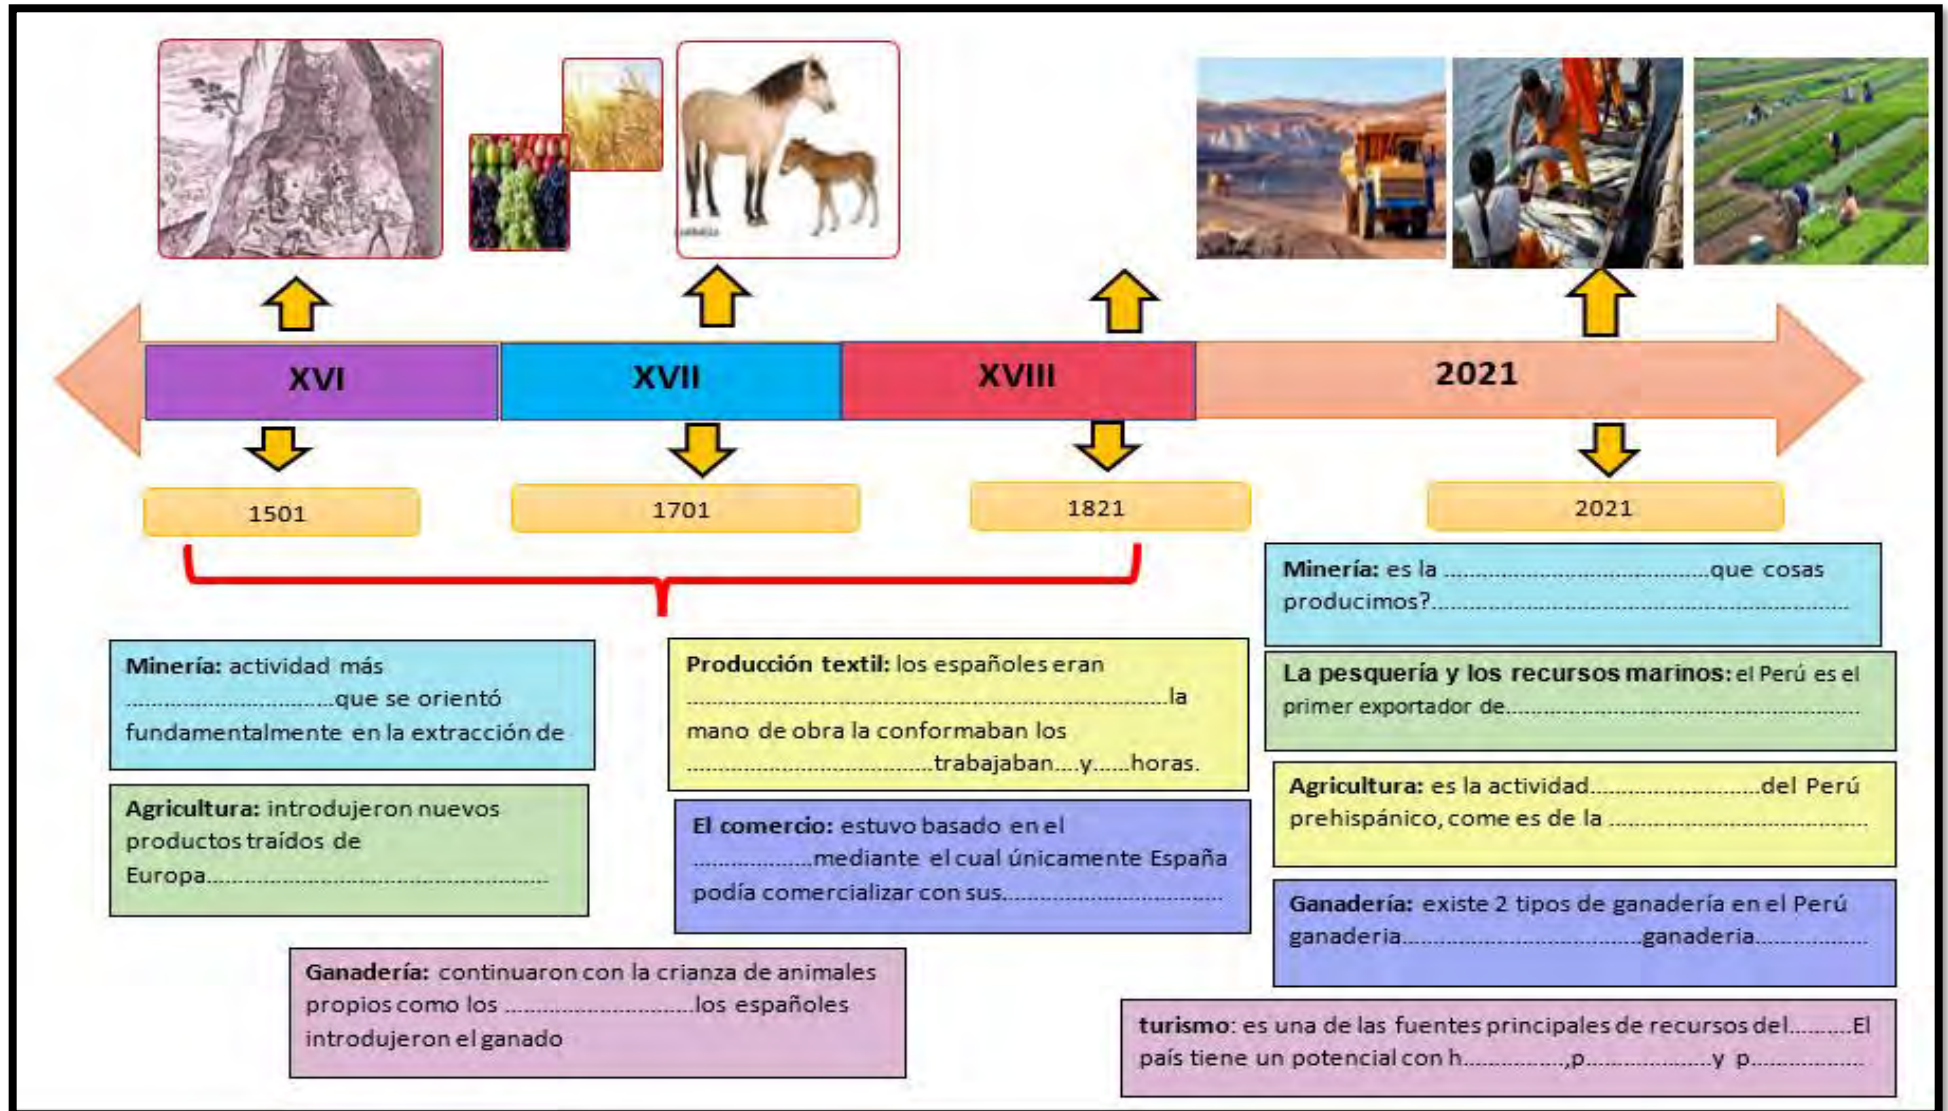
XVI

XVII

XVIII

2021

1501

1701

1821

2021

Minería: es la ...................................que cosas producimos?...................................................................

La pesquería y los recursos marinos: el Perú es el primer exportador de...................................................

Minería: actividad más ................................que se orientó fundamentalmente en la extracción de

Producción textil: los españoles eran ...........................................................................la mano de obra la conformaban los ..................................trabajaban....y......horas.

Agricultura: es la actividad.........................del Perú prehispánico, come es de la ...............................

Agricultura: introdujeron nuevos productos traídos de Europa...................................................

El comercio: estuvo basado en el ..................mediante el cual únicamente España podía comercializar con sus..................................

Ganadería: existe 2 tipos de ganadería en el Perú ganaderia..............................ganaderia.................

Ganadería: continuaron con la crianza de animales propios como los ..........................los españoles introdujeron el ganado

turismo: es una de las fuentes principales de recursos del..........El país tiene un potencial con h...............,p..................y p...............